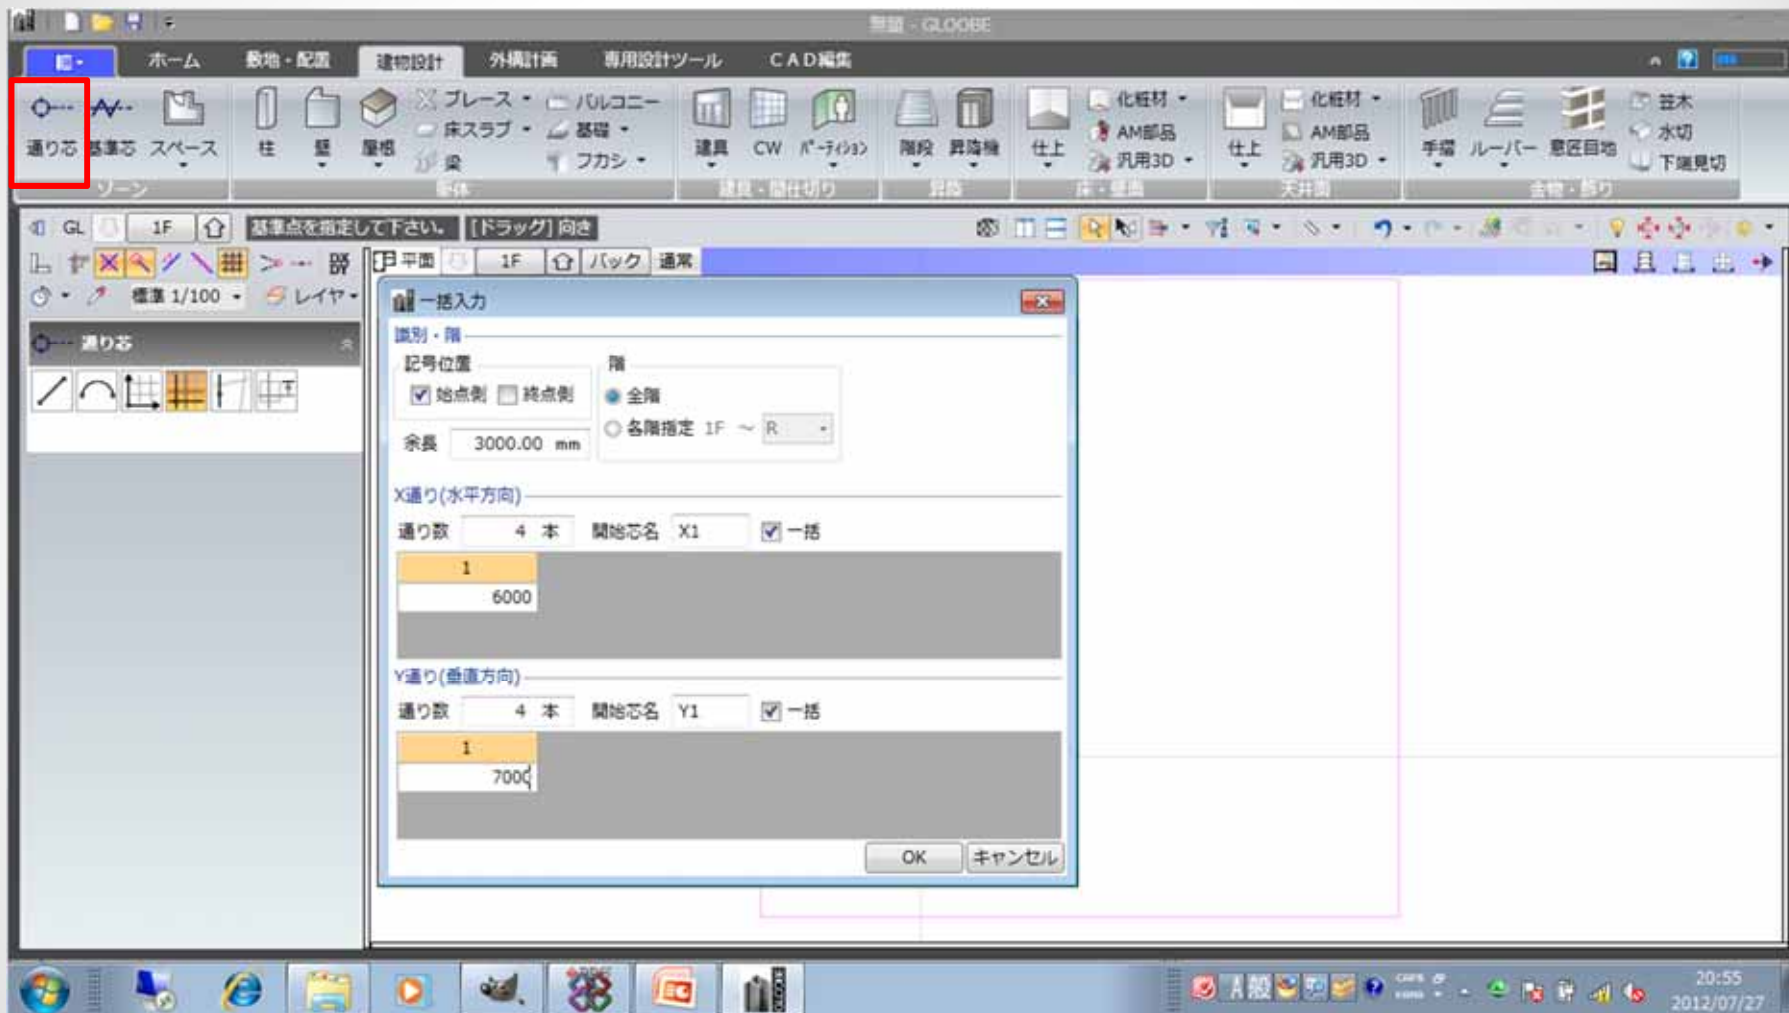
無題 - GLOOBE

ホーム 敷地・配置 建物設計 外構計画 専用設計ツール CAD編集

通り芯 基準芯 スペース 柱 壁 屋根 ブレース 床スラブ 梁 バルコニー 基礎 フカシ 建具 CW パーティション 階段 昇降機 仕上 化粧材 AM部品 汎用3D 仕上 化粧材 AM部品 汎用3D 手摺 ルーバー 意匠目地 笠木 水切 下端見切

ゾーン 躯体 建具・間仕切り 昇降 床・壁 天井面 金物・飾り

GL 1F 基準点を指定して下さい。 [ドラッグ] 向き

標準 1/100 レイヤ

通り芯

平面 1F パック 通常

一括入力

識別・階

記号位置
始点側 終点側

階
全階
各階指定 1F ～ R

余長 3000.00 mm

X通り(水平方向)

通り数 4 本 開始芯名 X1 一括

| 1 |
|---|
| 6000 |

Y通り(垂直方向)

通り数 4 本 開始芯名 Y1 一括

| 1 |
|---|
| 7000 |

OK キャンセル

20:55
2012/07/27